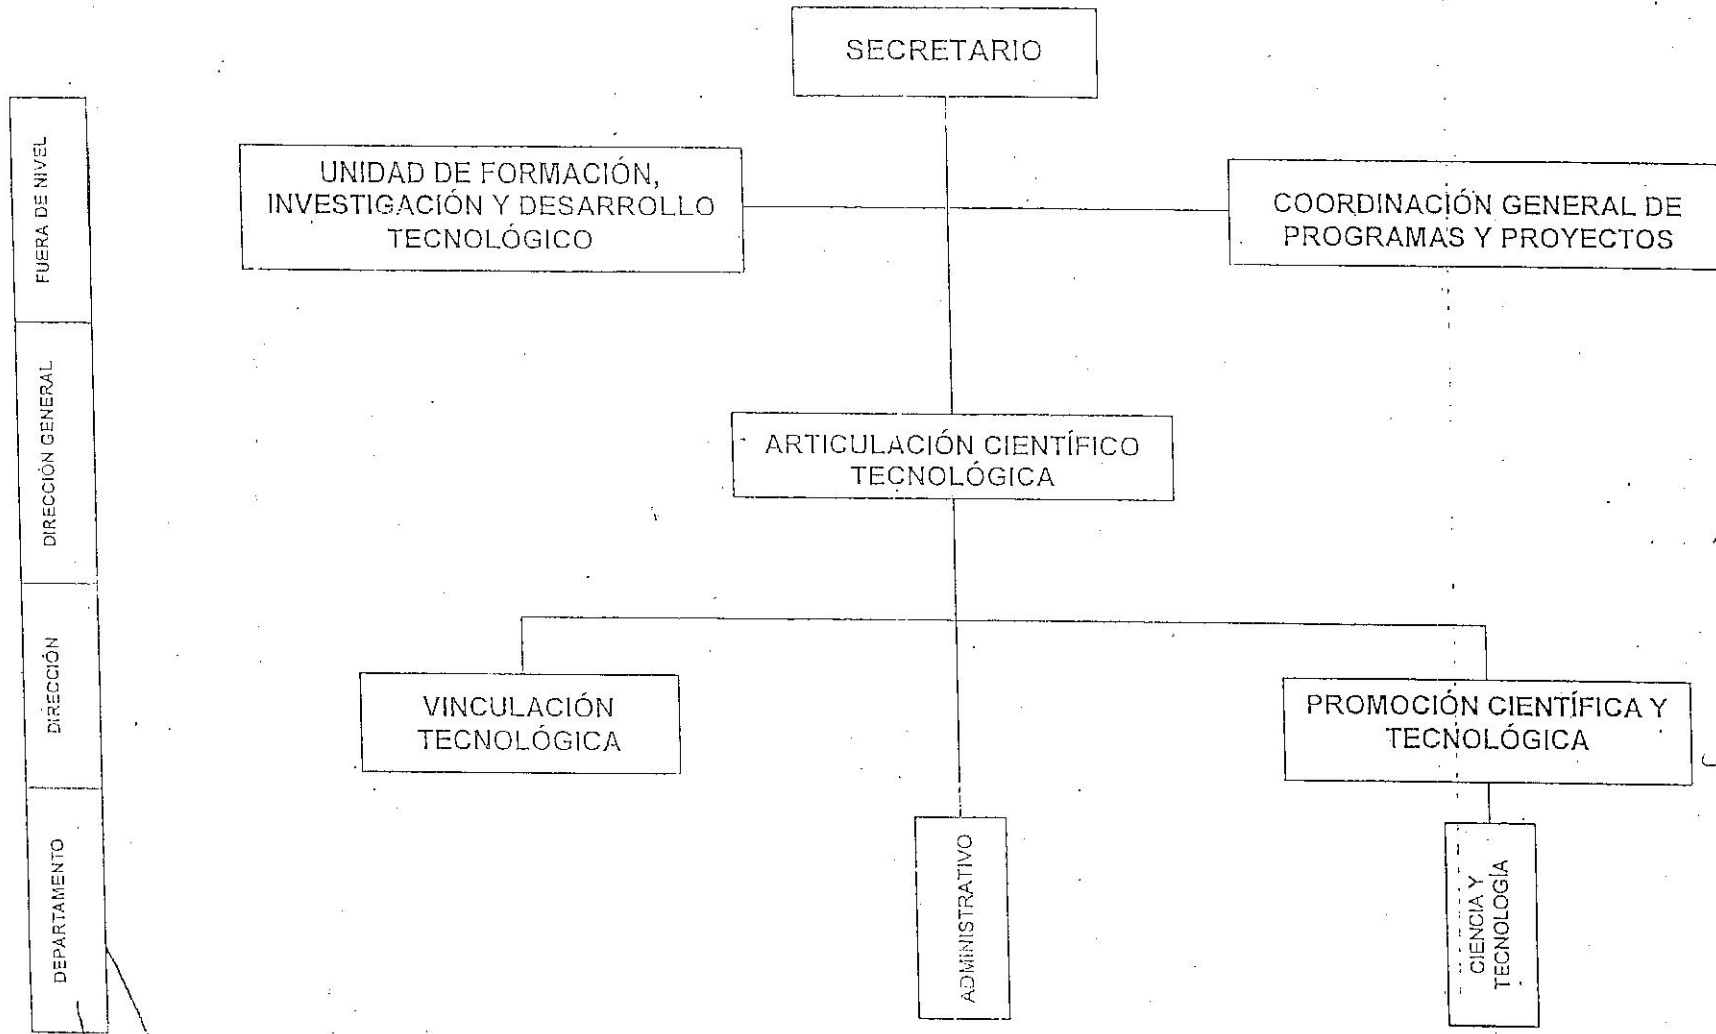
FUERA DE NIVEL

DIRECCIÓN GENERAL

DIRECCIÓN

DEPARTAMENTO

SECRETARIO

UNIDAD DE FORMACIÓN, INVESTIGACIÓN Y DESARROLLO TECNOLÓGICO

COORDINACIÓN GENERAL DE PROGRAMAS Y PROYECTOS

ARTICULACIÓN CIENTÍFICO TECNOLÓGICA

VINCULACIÓN TECNOLÓGICA

PROMOCIÓN CIENTÍFICA Y TECNOLÓGICA

ADMINISTRATIVO

CIENCIA Y TECNOLOGÍA